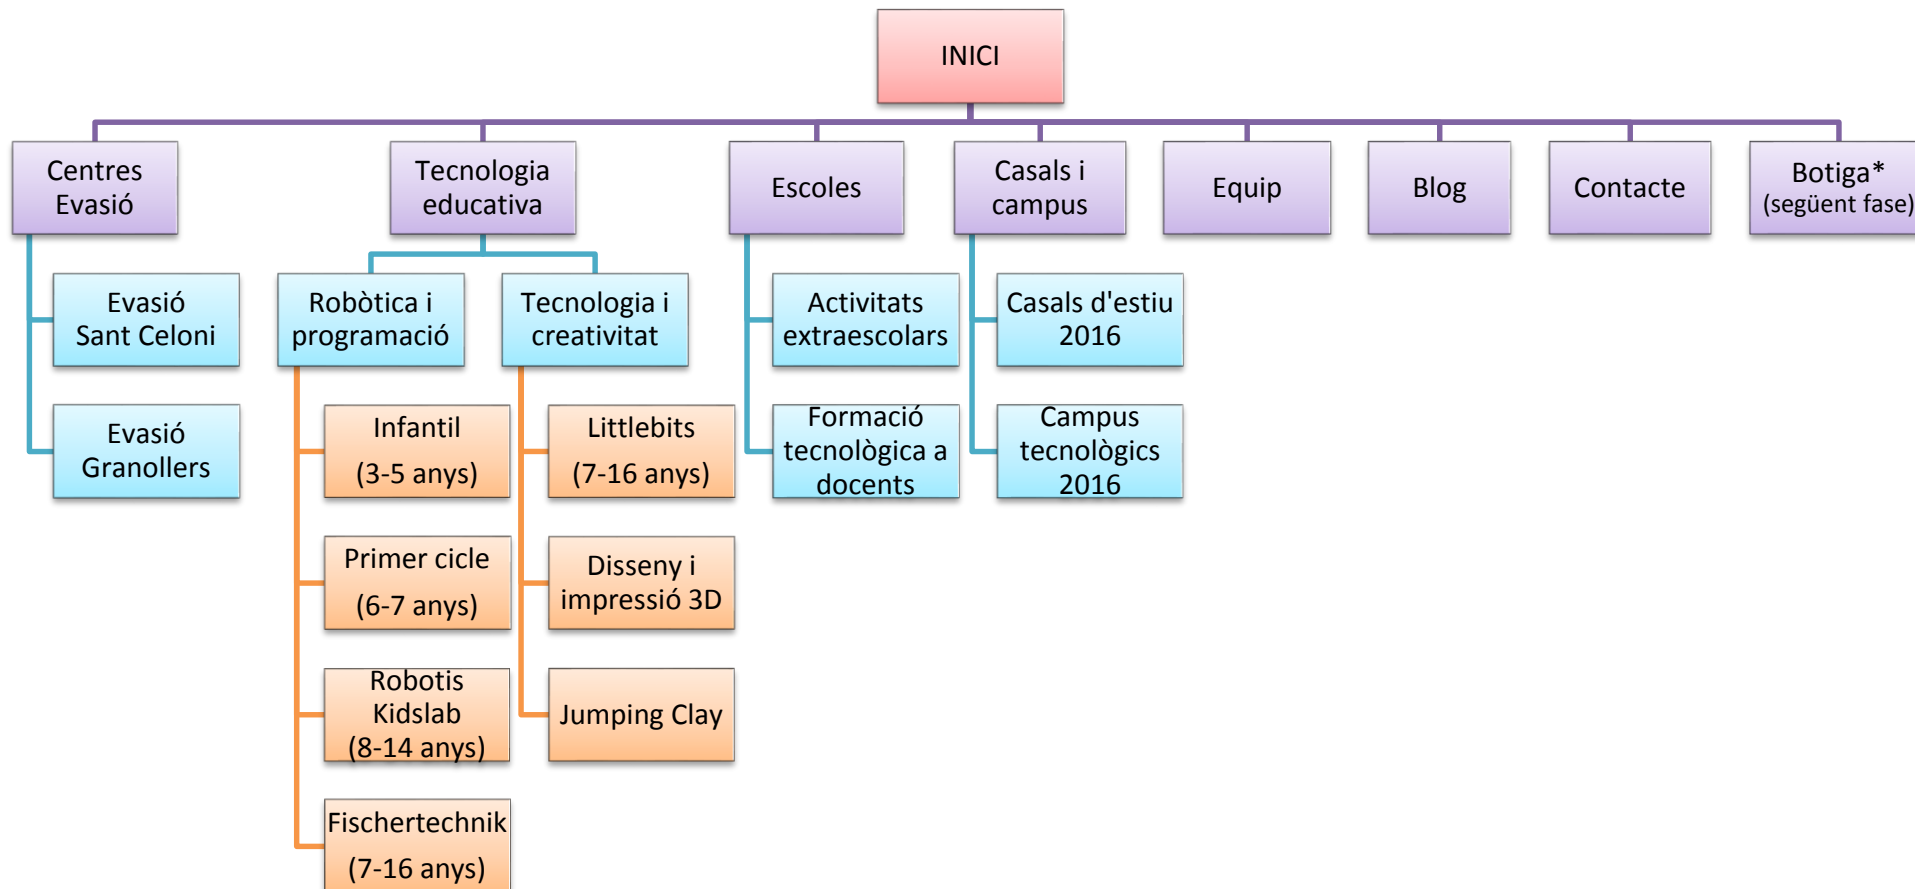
INICI

Centres Evasió

Evasió Sant Celoni

Evasió Granollers

Tecnologia educativa

Robòtica i programació

Infantil (3-5 anys)

Primer cicle (6-7 anys)

Robotis Kidslab (8-14 anys)

Fischertechnik (7-16 anys)

Tecnologia i creativitat

Littlebits (7-16 anys)

Disseny i impressió 3D

Jumping Clay

Escoles

Activitats extraescolars

Formació tecnològica a docents

Casals i campus

Casals d'estiu 2016

Campus tecnològics 2016

Equip

Blog

Contacte

Botiga* (següent fase)